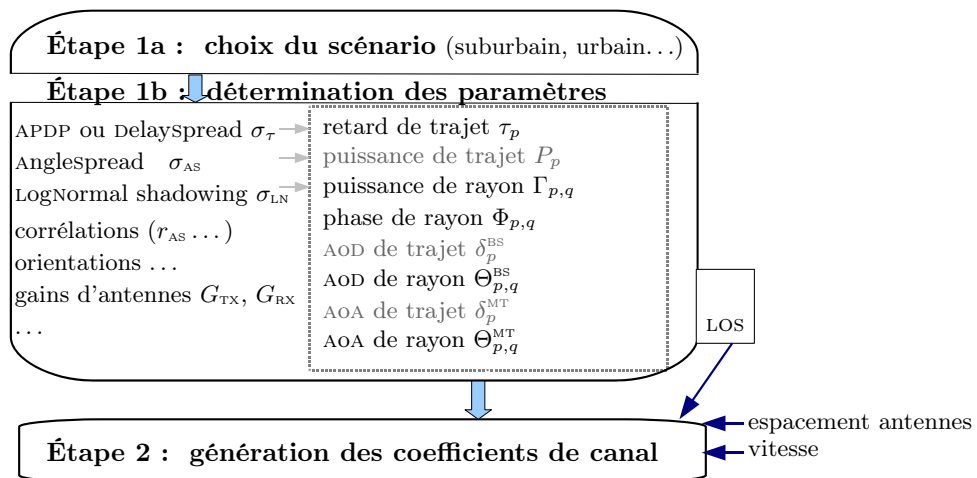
**Étape 1a : choix du scénario** (suburbain, urbain...)

**Étape 1b : détermination des paramètres**

APDP ou DelaySpread $\sigma_\tau$
Anglespread $\sigma_{AS}$
LogNormal shadowing $\sigma_{LN}$
corrélations $(r_{AS} \ldots)$
orientations ...
gains d'antennes $G_{TX}$, $G_{RX}$
...

retard de trajet $\tau_p$
puissance de trajet $P_p$
puissance de rayon $\Gamma_{p,q}$
phase de rayon $\Phi_{p,q}$
AOD de trajet $\delta_p^{BS}$
AOD de rayon $\Theta_{p,q}^{BS}$
AOA de trajet $\delta_p^{MT}$
AOA de rayon $\Theta_{p,q}^{MT}$

LOS

espacement antennes
vitesse

**Étape 2 : génération des coefficients de canal**